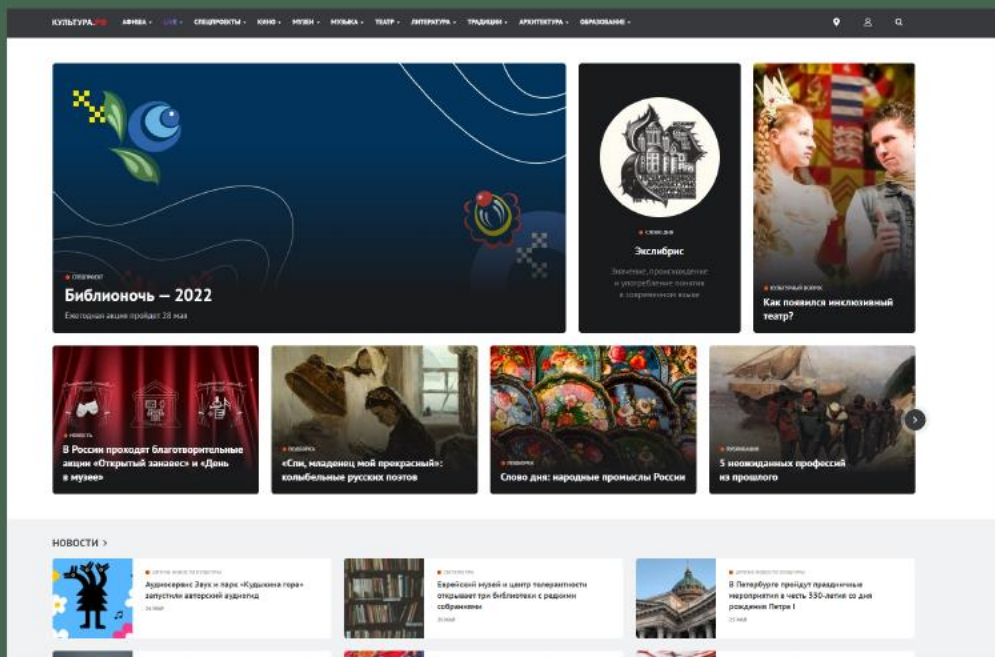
КУЛЬТУРА.РФ АФИША LIVE СПЕЦПРОЕКТЫ КИНО МУЗЕИ МУЗЫКА ТЕАТР ЛИТЕРАТУРА ТРАДИЦИИ АРХИТЕКТУРА ОБРАЗОВАНИЕ

СПЕЦПРОЕКТ
Библионочь — 2022
Ежегодная акция пройдет 28 мая

СЛОВО ДНЯ
Экслибрис
Значение, происхождение и употребление понятия в современном языке

КУЛЬТУРНЫЙ ВОПРОС
Как появился инклюзивный театр?

НОВОСТЬ
В России проходят благотворительные акции «Открытый занавес» и «День в музее»

ПОДБОРКА
«Спи, младенец мой прекрасный»: колыбельные русских поэтов

ПОДБОРКА
Слово дня: народные промыслы России

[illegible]
5 неожиданных профессий из прошлого

НОВОСТИ >

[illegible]
Аудиосервис Звук и парк «Кудыкина гора» запустили авторский аудиогид
24 МАЯ

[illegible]
Еврейский музей и центр толерантности открывает три библиотеки с редкими собраниями
20 МАЯ

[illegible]
В Петербурге пройдут праздничные мероприятия в честь 350-летия со дня рождения Петра I
25 МАЯ